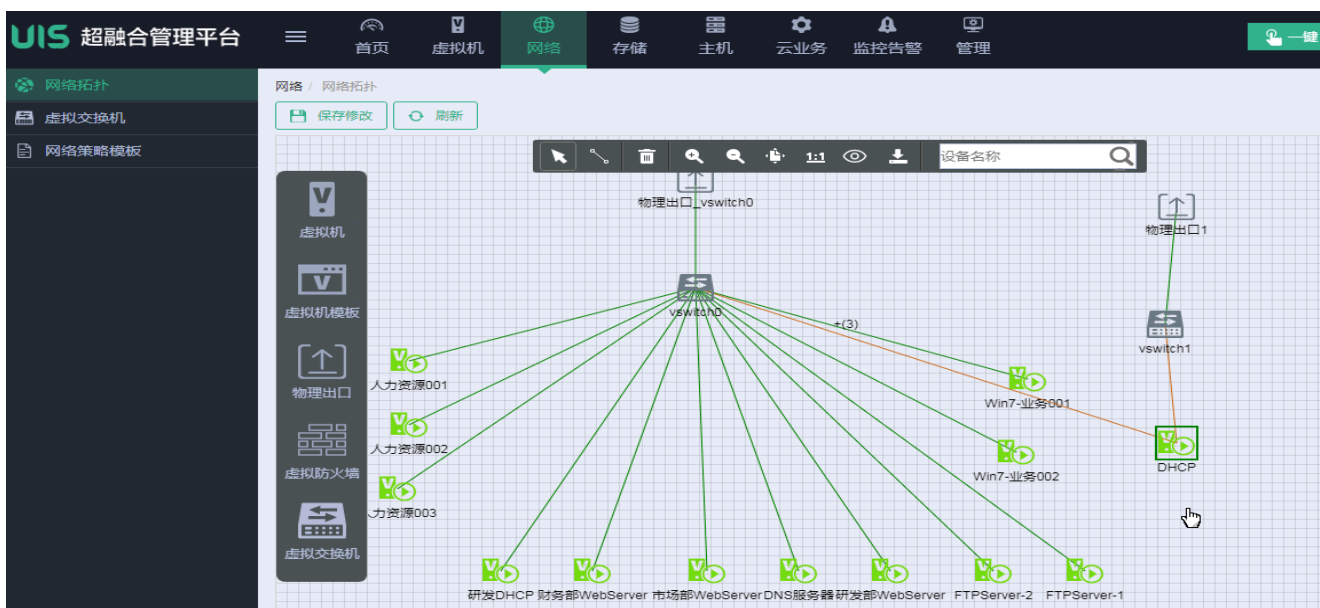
UIS 超融合管理平台

首页 虚拟机 网络 存储 主机 云业务 监控告警 管理

一键

网络拓扑
虚拟交换机
网络策略模板

网络 / 网络拓扑

保存修改 刷新

1:1

设备名称

虚拟机
虚拟机模板
物理出口
虚拟防火墙
虚拟交换机

物理出口_vswitch0
vswitch0
+(3)
物理出口1
vswitch1
人力资源001
人力资源002
人力资源003
Win7-业务001
Win7-业务002
DHCP
研发DHCP 财务部WebServer 市场部WebServer DNS服务器 研发部WebServer FTPServer-2 FTPServer-1